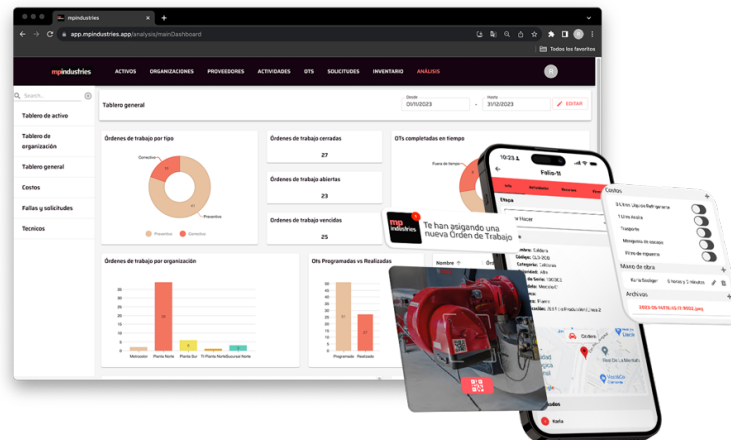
mpindustries
app.mpindustries.app/analysis/mainDashboard
Todos los favoritos

mpindustries ACTIVOS ORGANIZACIONES PROVEEDORES ACTIVIDADES OTS SOLICITUDES INVENTARIO ANÁLISIS

Search...
Tablero de activo
Tablero de organización
Tablero general
Costos
Fallas y solicitudes
Tecnicos

Tablero general
Desde 01/01/2023
Hasta 31/12/2023
EDITAR

Órdenes de trabajo por tipo
Correctivo
Preventivo
Preventivo Correctivo

Órdenes de trabajo cerradas
27

Órdenes de trabajo abiertas
23

Órdenes de trabajo vencidas
25

OTs completadas en tiempo
Fuera de tiempo

Órdenes de trabajo por organización
Planta Norte Planta Sur

Ots Programadas vs Realizadas
Programadas Realizadas

Nombre

mp industries
Te han asignado una nueva Orden de Trabajo

10:23
Falla-11
Etapa
Caldera
Costos
Mano de obra
Archivos
Costa
Falla